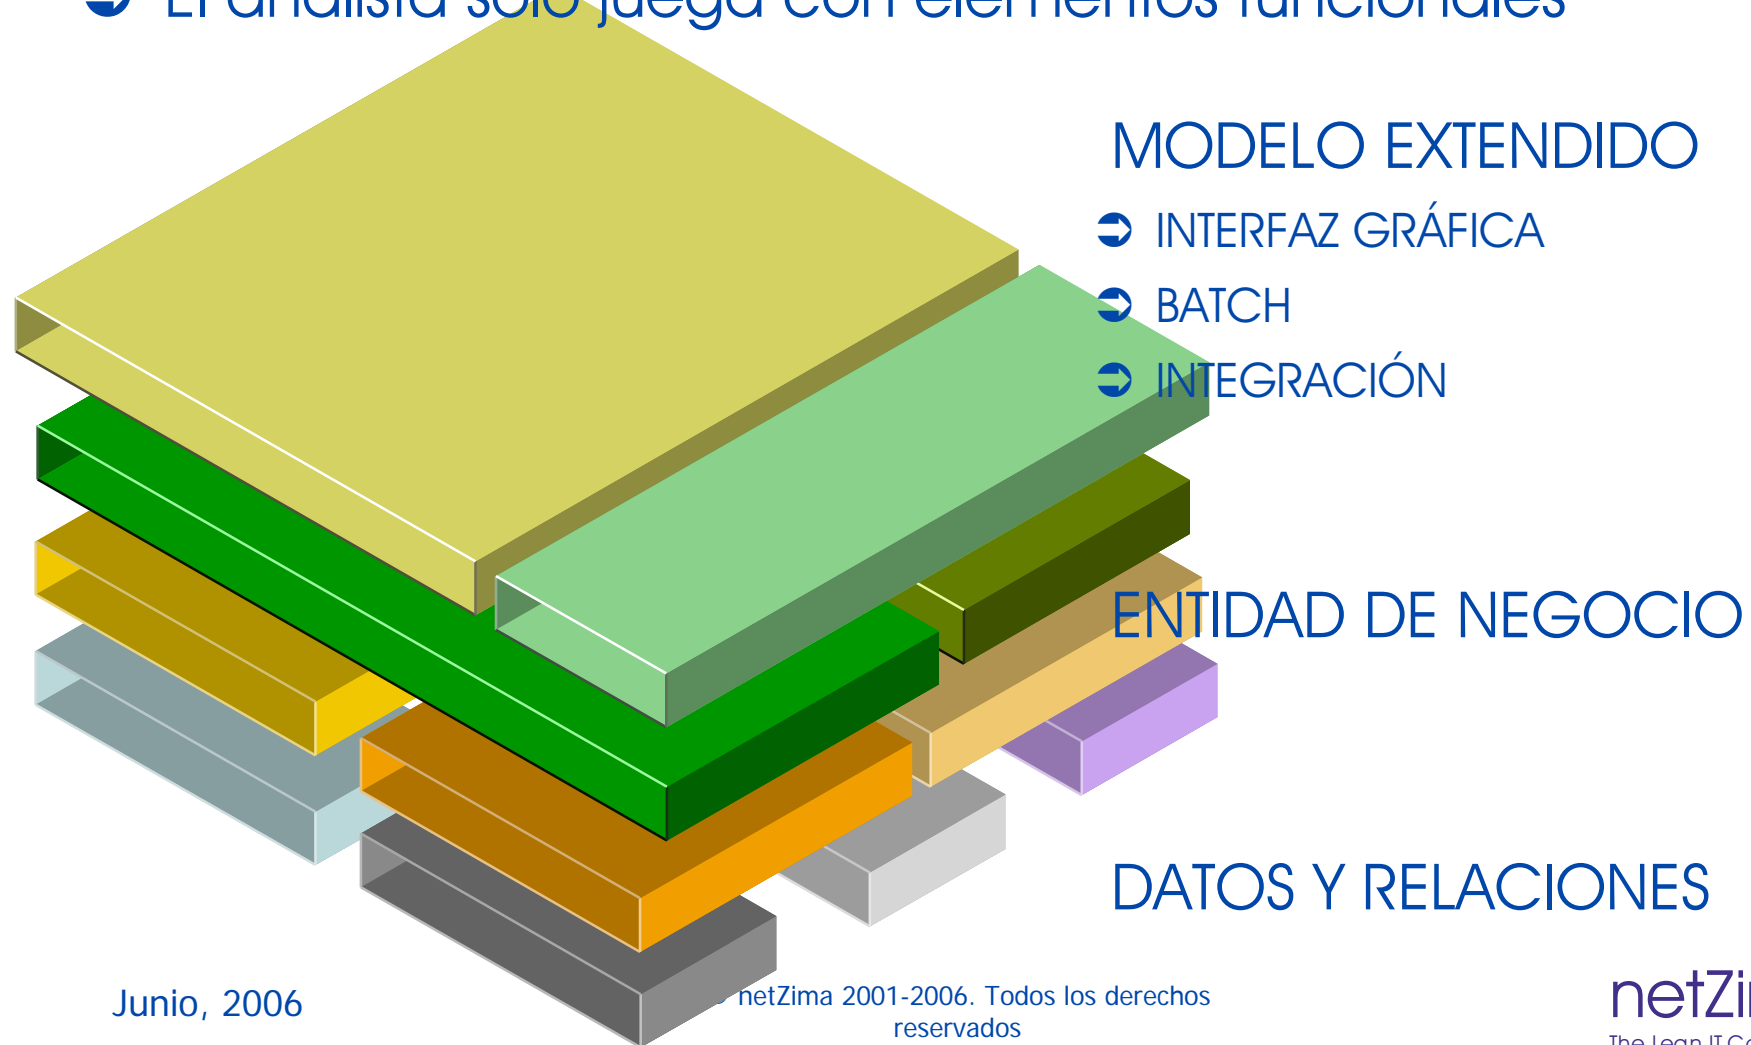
El analista sólo juega con elementos funcionales

MODELO EXTENDIDO

INTERFAZ GRÁFICA

BATCH

INTEGRACIÓN

ENTIDAD DE NEGOCIO

DATOS Y RELACIONES

Junio, 2006

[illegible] netZima 2001-2006. Todos los derechos reservados

netZi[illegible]

The Lean IT C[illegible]